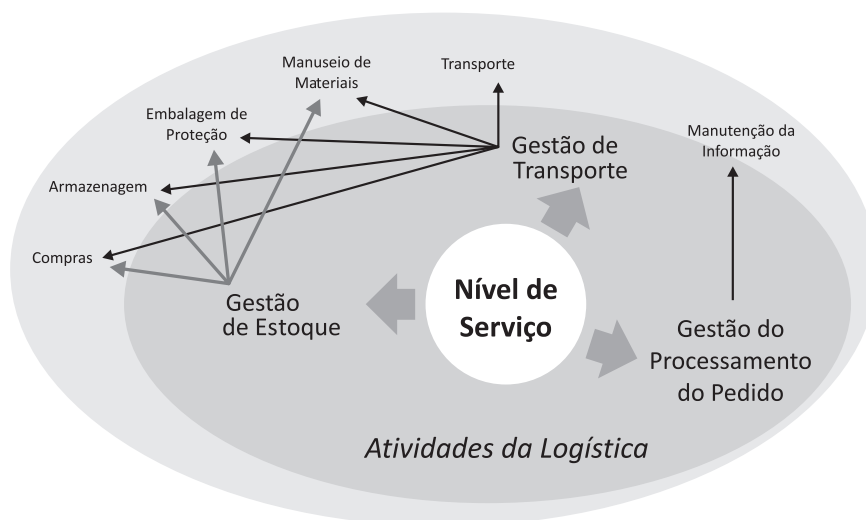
Manuseio de Materiais

Transporte

Embalagem de Proteção

Gestão de Transporte

Manutenção da Informação

Armazenagem

Compras

Gestão de Estoque

Nível de Serviço

Gestão do Processamento do Pedido

Atividades da Logística